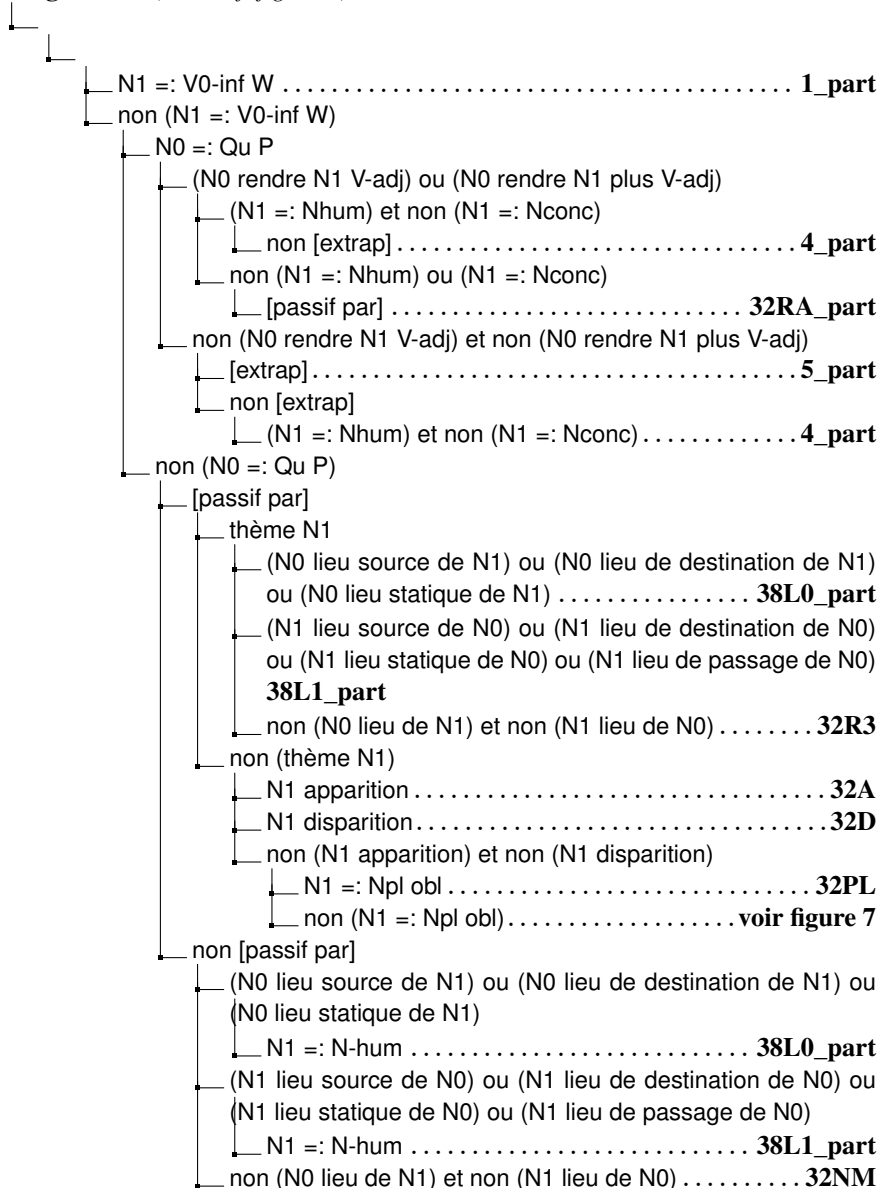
N1 =: V0-inf W . . . . . . . . . . . . . . . . . . . . . . . . . . . . . . . . . . . . . **1_part**
non (N1 =: V0-inf W)
N0 =: Qu P
(N0 rendre N1 V-adj) ou (N0 rendre N1 plus V-adj)
(N1 =: Nhum) et non (N1 =: Nconc)
non [extrap] . . . . . . . . . . . . . . . . . . . . . . . . . . . . . . . . . **4_part**
non (N1 =: Nhum) ou (N1 =: Nconc)
[passif par] . . . . . . . . . . . . . . . . . . . . . . . . . . . . . . . **32RA_part**
non (N0 rendre N1 V-adj) et non (N0 rendre N1 plus V-adj)
[extrap] . . . . . . . . . . . . . . . . . . . . . . . . . . . . . . . . . . . . . . . **5_part**
non [extrap]
(N1 =: Nhum) et non (N1 =: Nconc) . . . . . . . . . . . . . **4_part**
non (N0 =: Qu P)
[passif par]
thème N1
(N0 lieu source de N1) ou (N0 lieu de destination de N1) ou (N0 lieu statique de N1) . . . . . . . . . . . . . . . . . **38L0_part**
(N1 lieu source de N0) ou (N1 lieu de destination de N0) ou (N1 lieu statique de N0) ou (N1 lieu de passage de N0) **38L1_part**
non (N0 lieu de N1) et non (N1 lieu de N0) . . . . . . . . **32R3**
non (thème N1)
N1 apparition . . . . . . . . . . . . . . . . . . . . . . . . . . . . . . . . . . . . . **32A**
N1 disparition . . . . . . . . . . . . . . . . . . . . . . . . . . . . . . . . . . . . **32D**
non (N1 apparition) et non (N1 disparition)
N1 =: Npl obl . . . . . . . . . . . . . . . . . . . . . . . . . . . . . . . . . **32PL**
non (N1 =: Npl obl) . . . . . . . . . . . . . . . . . . . . **voir figure 7**
non [passif par]
(N0 lieu source de N1) ou (N0 lieu de destination de N1) ou (N0 lieu statique de N1)
N1 =: N-hum . . . . . . . . . . . . . . . . . . . . . . . . . . . **38L0_part**
(N1 lieu source de N0) ou (N1 lieu de destination de N0) ou (N1 lieu statique de N0) ou (N1 lieu de passage de N0)
N1 =: N-hum . . . . . . . . . . . . . . . . . . . . . . . . . . . **38L1_part**
non (N0 lieu de N1) et non (N1 lieu de N0) . . . . . . . . . . **32NM**